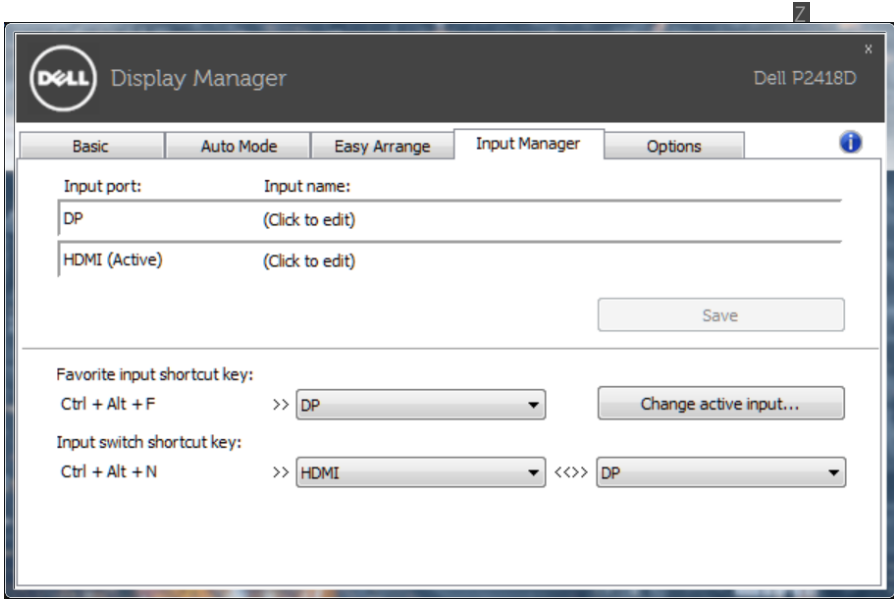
Z

DELL Display Manager

Dell P2418D

x

Basic | Auto Mode | Easy Arrange | Input Manager | Options

i

Input port: Input name:

DP (Click to edit)

HDMI (Active) (Click to edit)

Save

Favorite input shortcut key:

Ctrl + Alt + F >> DP

Change active input...

Input switch shortcut key:

Ctrl + Alt + N >> HDMI <<>> DP